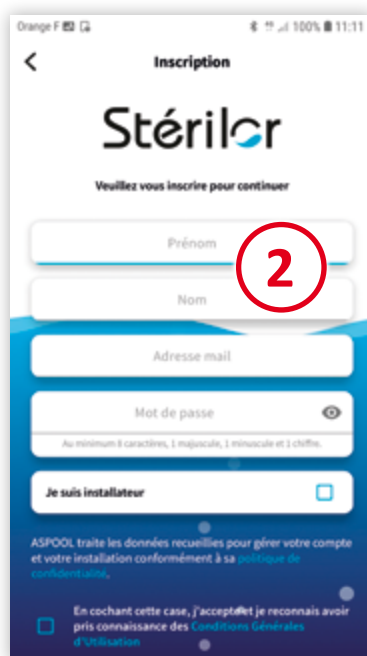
Orange F 100% 11:11

Inscription

Stérilor

Veuillez vous inscrire pour continuer

Prénom

2

Nom

Adresse mail

Mot de passe

Au minimum 8 caractères, 1 majuscule, 1 minuscule et 1 chiffre.

Je suis installateur

ASPOOL traite les données recueillies pour gérer votre compte et votre installation conformément à sa politique de confidentialité.

En cochant cette case, j'accepte et je reconnais avoir pris connaissance des Conditions Générales d'Utilisation